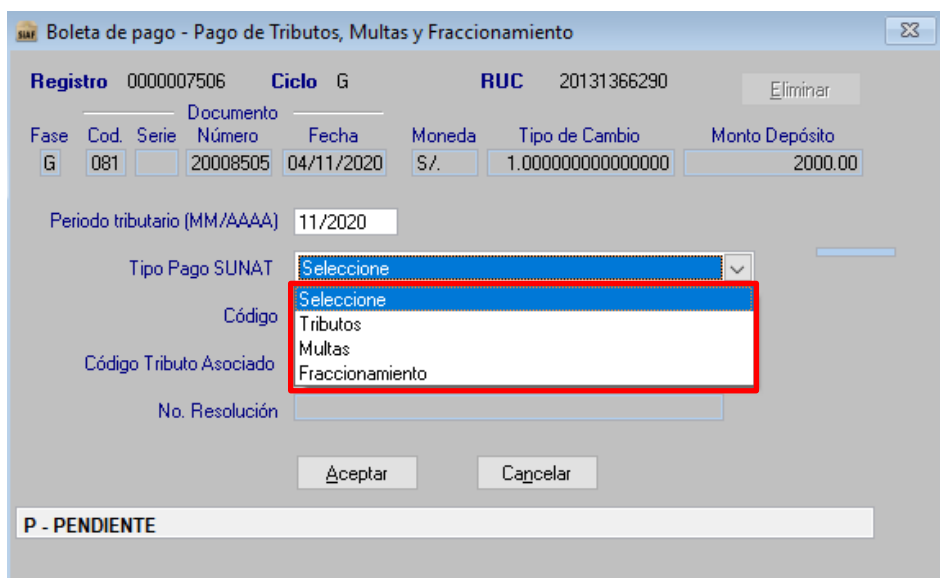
SIAF Boleta de pago - Pago de Tributos, Multas y Fraccionamiento

Registro 0000007506 Ciclo G RUC 20131366290 Eliminar

Documento

| Fase | Cod. | Serie | Número | Fecha | Moneda | Tipo de Cambio | Monto Depósito |
|---|---|---|---|---|---|---|---|
| G | 081 | | 20008505 | 04/11/2020 | S/. | 1.000000000000000 | 2000.00 |

Periodo tributario (MM/AAAA) 11/2020

Tipo Pago SUNAT Seleccione

Seleccione
Tributos
Multas
Fraccionamiento

Código

Código Tributo Asociado

No. Resolución

Aceptar Cancelar

P - PENDIENTE